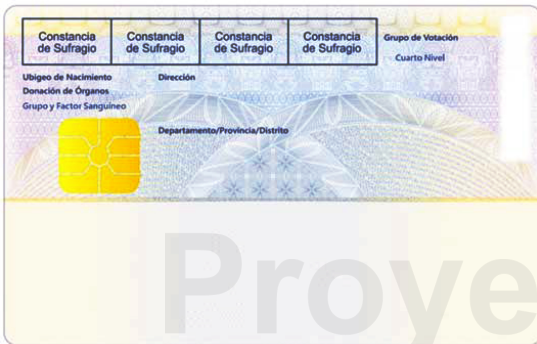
Constancia de Sufragio

Constancia de Sufragio

Constancia de Sufragio

Constancia de Sufragio

Grupo de Votación

Cuarto Nivel

Ubigeo de Nacimiento

Dirección

Donación de Órganos

Grupo y Factor Sanguíneo

Departamento/Provincia/Distrito

Proye